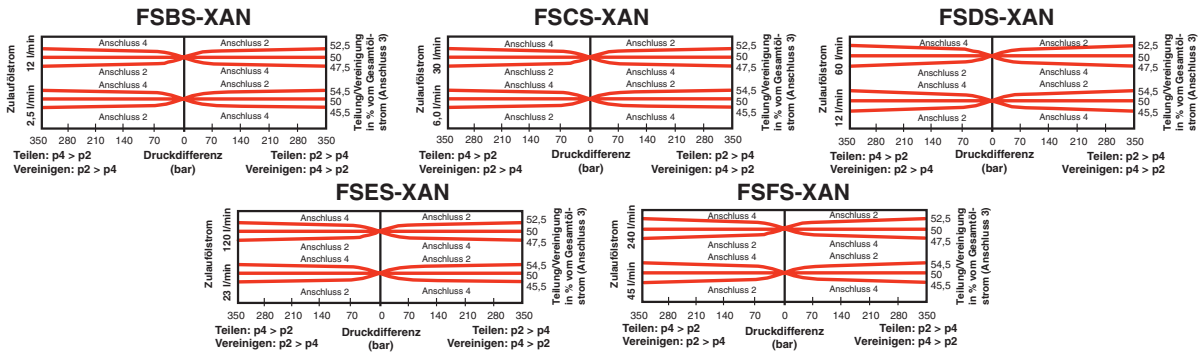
FSBS-XAN

Zulauföl­strom
12 l/min
2,5 l/min

Anschluss 4
Anschluss 2
Anschluss 2
Anschluss 4
Anschluss 4
Anschluss 2
Anschluss 2
Anschluss 4

52,5
50
47,5
54,5
50
45,5

Teilung/Vereinigung in % vom Gesamtölstrom (Anschluss 3)

350 280 210 140 70 0 70 140 210 280 350

Teilen: p4 > p2
Vereinigen: p2 > p4
Druckdifferenz (bar)
Teilen: p2 > p4
Vereinigen: p4 > p2

FSCS-XAN

Zulauföl­strom
30 l/min
6,0 l/min

Anschluss 4
Anschluss 2
Anschluss 2
Anschluss 4
Anschluss 4
Anschluss 2
Anschluss 2
Anschluss 4

52,5
50
47,5
54,5
50
45,5

Teilung/Vereinigung in % vom Gesamtölstrom (Anschluss 3)

350 280 210 140 70 0 70 140 210 280 350

Teilen: p4 > p2
Vereinigen: p2 > p4
Druckdifferenz (bar)
Teilen: p2 > p4
Vereinigen: p4 > p2

FSDS-XAN

Zulauföl­strom
60 l/min
12 l/min

Anschluss 4
Anschluss 2
Anschluss 2
Anschluss 4
Anschluss 4
Anschluss 2
Anschluss 2
Anschluss 4

52,5
50
47,5
54,5
50
45,5

Teilung/Vereinigung in % vom Gesamtölstrom (Anschluss 3)

350 280 210 140 70 0 70 140 210 280 350

Teilen: p4 > p2
Vereinigen: p2 > p4
Druckdifferenz (bar)
Teilen: p2 > p4
Vereinigen: p4 > p2

FSES-XAN

Zulauföl­strom
120 l/min
23 l/min

Anschluss 4
Anschluss 2
Anschluss 2
Anschluss 4
Anschluss 4
Anschluss 2
Anschluss 2
Anschluss 4

52,5
50
47,5
54,5
50
45,5

Teilung/Vereinigung in % vom Gesamtölstrom (Anschluss 3)

350 280 210 140 70 0 70 140 210 280 350

Teilen: p4 > p2
Vereinigen: p2 > p4
Druckdifferenz (bar)
Teilen: p2 > p4
Vereinigen: p4 > p2

FSFS-XAN

Zulauföl­strom
240 l/min
45 l/min

Anschluss 4
Anschluss 2
Anschluss 2
Anschluss 4
Anschluss 4
Anschluss 2
Anschluss 2
Anschluss 4

52,5
50
47,5
54,5
50
45,5

Teilung/Vereinigung in % vom Gesamtölstrom (Anschluss 3)

350 280 210 140 70 0 70 140 210 280 350

Teilen: p4 > p2
Vereinigen: p2 > p4
Druckdifferenz (bar)
Teilen: p2 > p4
Vereinigen: p4 > p2